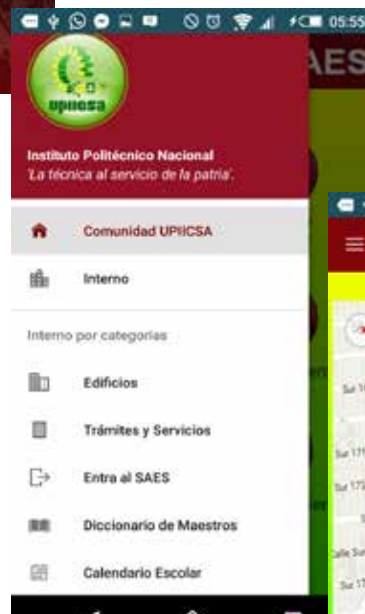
05:55

upiicsa

AES

Instituto Politécnico Nacional
'La técnica al servicio de la patria'.

Comunidad UPIICSA

Interno

Interno por categorias

Edificios

Trámites y Servicios

Entra al SAES

Diccionario de Maestros

Calendario Escolar